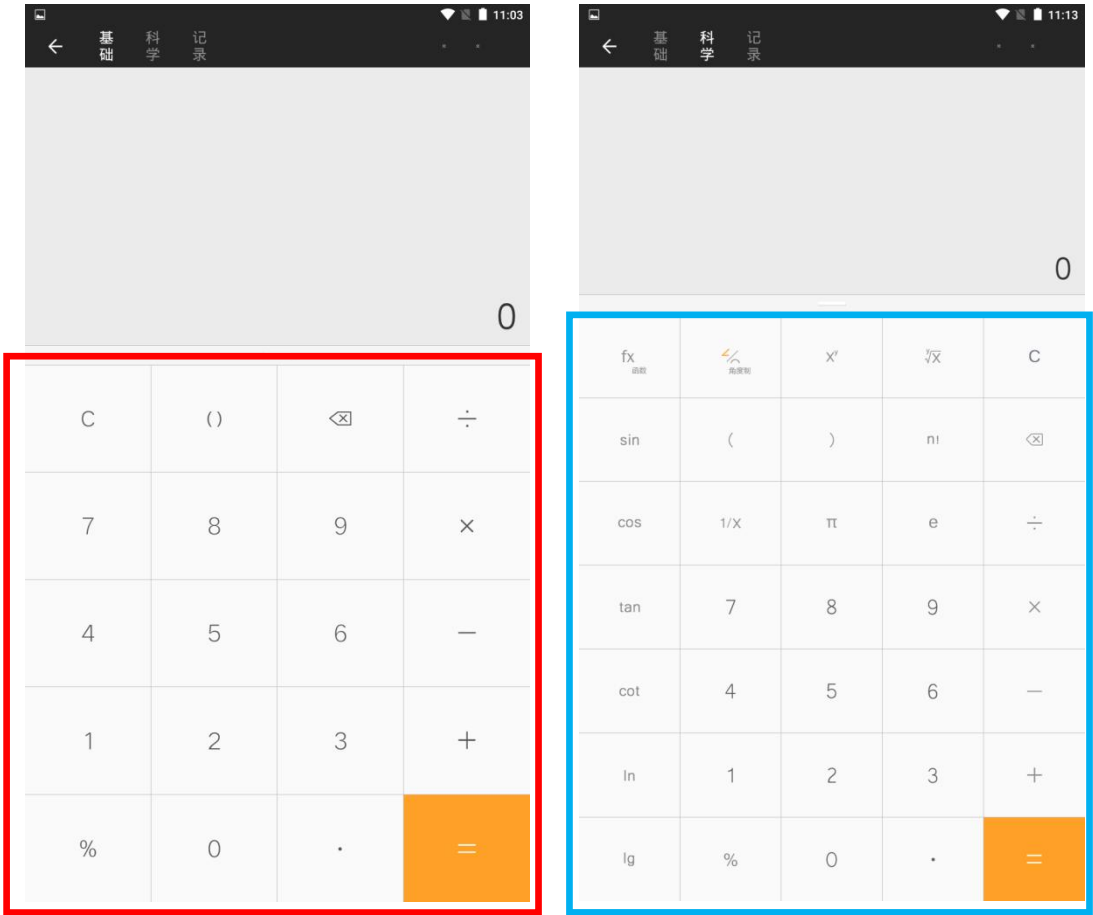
11:03

基础 科学 记录

0

| C | ( ) | ⌫ | ÷ |
|---|---|---|---|
| 7 | 8 | 9 | × |
| 4 | 5 | 6 | − |
| 1 | 2 | 3 | + |
| % | 0 | · | = |

11:13

基础 科学 记录

0

| fx 函数 | 角度制 | $x^y$ | $\sqrt[y]{x}$ | C |
|---|---|---|---|---|
| sin | ( | ) | n! | ⌫ |
| cos | 1/x | π | e | ÷ |
| tan | 7 | 8 | 9 | × |
| cot | 4 | 5 | 6 | − |
| ln | 1 | 2 | 3 | + |
| lg | % | 0 | · | = |